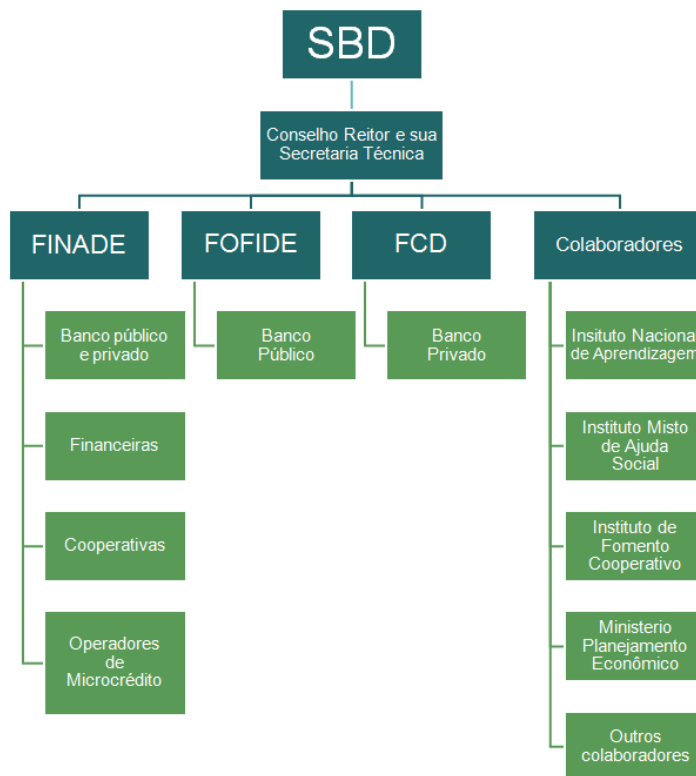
SBD

Conselho Reitor e sua Secretaria Técnica

FINADE

FOFIDE

FCD

Colaboradores

Banco público e privado

Financeiras

Cooperativas

Operadores de Microcrédito

Banco Público

Banco Privado

Insituto Naciona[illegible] de Aprendizagem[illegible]

Instituto Misto de Ajuda Social

Instituto de Fomento Cooperativo

Ministerio Planejamento Econômico

Outros colaboradores